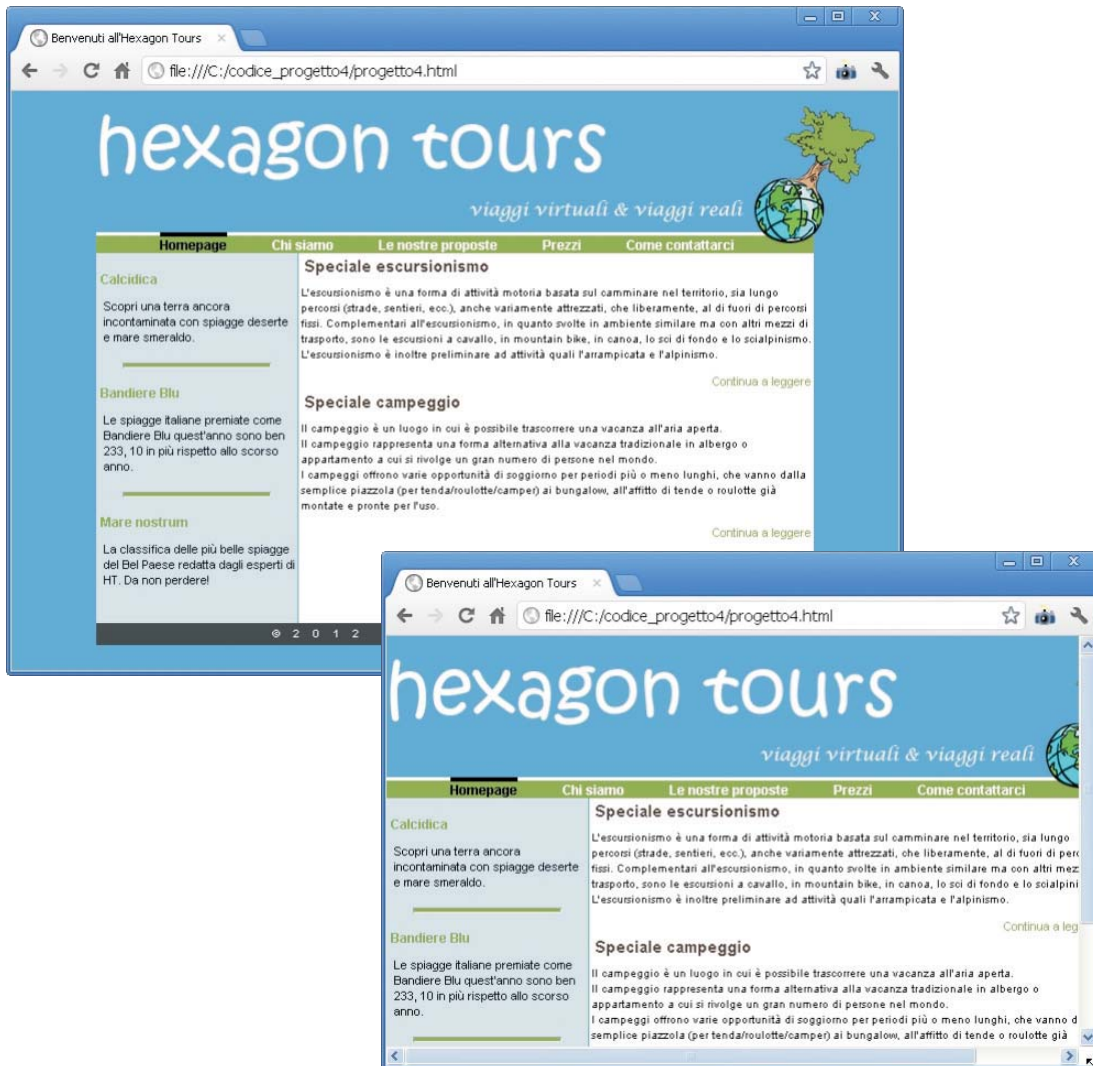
Benvenuti all'Hexagon Tours ×

file:///C:/codice_progetto4/progetto4.html

hexagon tours

viaggi virtuali & viaggi reali

Homepage Chi siamo Le nostre proposte Prezzi Come contattarci

Calcidica

Scopri una terra ancora incontaminata con spiagge deserte e mare smeraldo.

Bandiere Blu

Le spiagge italiane premiate come Bandiere Blu quest'anno sono ben 233, 10 in più rispetto allo scorso anno.

Mare nostrum

La classifica delle più belle spiagge del Bel Paese redatta dagli esperti di HT. Da non perdere!

Speciale escursionismo

L'escursionismo è una forma di attività motoria basata sul camminare nel territorio, sia lungo percorsi (strade, sentieri, ecc.), anche variamente attrezzati, che liberamente, al di fuori di percorsi fissi. Complementari all'escursionismo, in quanto svolte in ambiente similare ma con altri mezzi di trasporto, sono le escursioni a cavallo, in mountain bike, in canoa, lo sci di fondo e lo scialpinismo. L'escursionismo è inoltre preliminare ad attività quali l'arrampicata e l'alpinismo.

Continua a leggere

Speciale campeggio

Il campeggio è un luogo in cui è possibile trascorrere una vacanza all'aria aperta.
Il campeggio rappresenta una forma alternativa alla vacanza tradizionale in albergo o appartamento a cui si rivolge un gran numero di persone nel mondo.
I campeggi offrono varie opportunità di soggiorno per periodi più o meno lunghi, che vanno dalla semplice piazzola (per tenda/roulotte/camper) ai bungalow, all'affitto di tende o roulotte già montate e pronte per l'uso.

Continua a leggere

© 2 0 1 2

Benvenuti all'Hexagon Tours ×

file:///C:/codice_progetto4/progetto4.html

hexagon tours

viaggi virtuali & viaggi reali

Homepage Chi siamo Le nostre proposte Prezzi Come contattarci

Calcidica

Scopri una terra ancora incontaminata con spiagge deserte e mare smeraldo.

Bandiere Blu

Le spiagge italiane premiate come Bandiere Blu quest'anno sono ben 233, 10 in più rispetto allo scorso anno.

Speciale escursionismo

L'escursionismo è una forma di attività motoria basata sul camminare nel territorio, sia lungo percorsi (strade, sentieri, ecc.), anche variamente attrezzati, che liberamente, al di fuori di perc fissi. Complementari all'escursionismo, in quanto svolte in ambiente similare ma con altri mez trasporto, sono le escursioni a cavallo, in mountain bike, in canoa, lo sci di fondo e lo scialpini L'escursionismo è inoltre preliminare ad attività quali l'arrampicata e l'alpinismo.

Continua a leg

Speciale campeggio

Il campeggio è un luogo in cui è possibile trascorrere una vacanza all'aria aperta.
Il campeggio rappresenta una forma alternativa alla vacanza tradizionale in albergo o appartamento a cui si rivolge un gran numero di persone nel mondo.
I campeggi offrono varie opportunità di soggiorno per periodi più o meno lunghi, che vanno d semplice piazzola (per tenda/roulotte/camper) ai bungalow, all'affitto di tende o roulotte già